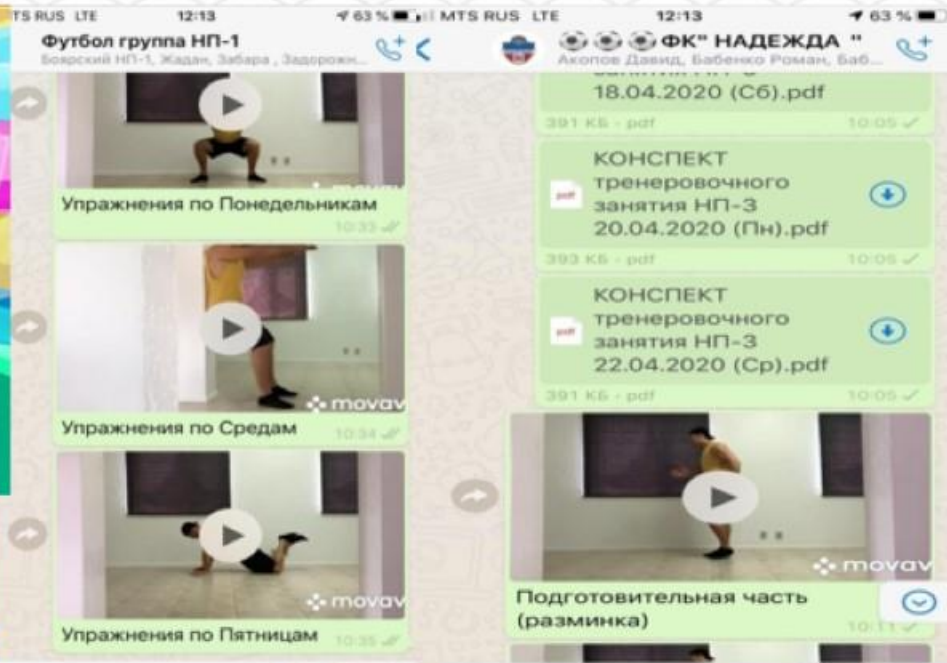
TS RUS LTE 12:13 63 %

Футбол группа НП-1
Боярский НП-1, Жадан, Забара, Задорожн...

Упражнения по Понедельникам
10:33

movavi
Упражнения по Средам
10:34

movavi
Упражнения по Пятницам
10:35

MTS RUS LTE 12:13 63 %

⚽⚽⚽ФК" НАДЕЖДА "
Акопов Давид, Бабенко Роман, Баб...

занятия НП-3
18.04.2020 (Сб).pdf
391 КБ · pdf 10:05

pdf
КОНСПЕКТ тренеровочного занятия НП-3 20.04.2020 (Пн).pdf
393 КБ · pdf 10:05

pdf
КОНСПЕКТ тренеровочного занятия НП-3 22.04.2020 (Ср).pdf
391 КБ · pdf 10:05

movavi
Подготовительная часть (разминка)
10:11